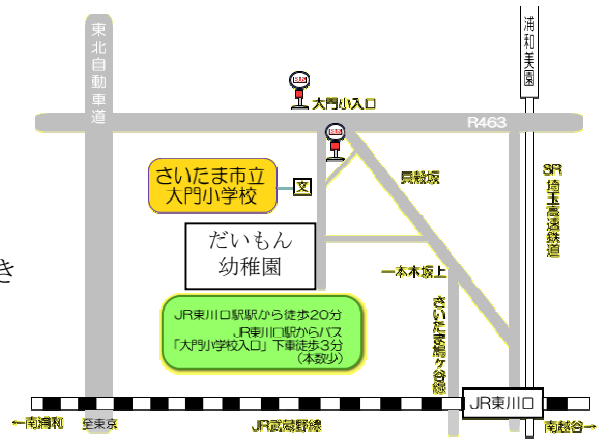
東北自動車道

浦和美園

大門小入口

R463

さいたま市立
大門小学校

文

長越坂

SR埼玉高速鉄道

だいもん
幼稚園

一本木坂上

き

JR東川口駅から徒歩20分
JR東川口駅からバス
「大門小学校入口」下車徒歩3分
（本数少）

さいたま鳩ヶ谷線

←南浦和

至東京

JR武蔵野線

JR東川口

南越谷→